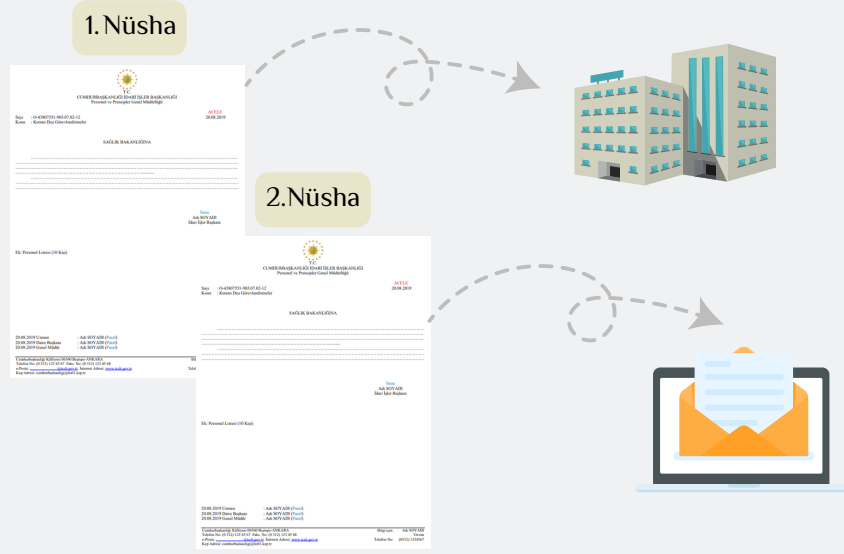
1. Nüsha

T.C.
CUMHURBAŞKANLIĞI İDARİ İŞLER BAŞKANLIĞI
Personel ve Prensipler Genel Müdürlüğü

Sayı : O-43607351-903.07.02-12
Konu : Kurum Dışı Görevlendirmeler

ACELE
28.08.2019

SAĞLIK BAKANLIĞINA

İmza
Adı SOYADI
İdari İşler Başkanı

Ek: Personel Listesi (10 Kişi)

28.08.2019 Uzman : Adı SOYADI (Paraf)
28.08.2019 Daire Başkanı : Adı SOYADI (Paraf)
28.08.2019 Genel Müdür : Adı SOYADI (Paraf)

2.Nüsha

T.C.
CUMHURBAŞKANLIĞI İDARİ İŞLER BAŞKANLIĞI
Personel ve Prensipler Genel Müdürlüğü

Sayı : O-43607351-903.07.02-12
Konu : Kurum Dışı Görevlendirmeler

ACELE
28.08.2019

SAĞLIK BAKANLIĞINA

İmza
Adı SOYADI
İdari İşler Başkanı

Ek: Personel Listesi (10 Kişi)

28.08.2019 Uzman : Adı SOYADI (Paraf)
28.08.2019 Daire Başkanı : Adı SOYADI (Paraf)
28.08.2019 Genel Müdür : Adı SOYADI (Paraf)

Cumhurbaşkanlığı Külliyesi 06560 Beştepe-ANKARA
Telefon No: (0 312) 123 45 67 Faks: No: (0 312) 123 45 66
e-Posta: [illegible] İnternet Adresi: www.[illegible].gov.tr
Kep Adresi: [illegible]

Bilgi için: Adı SOYADI
Unvan
Telefon No: (0312) 1234567